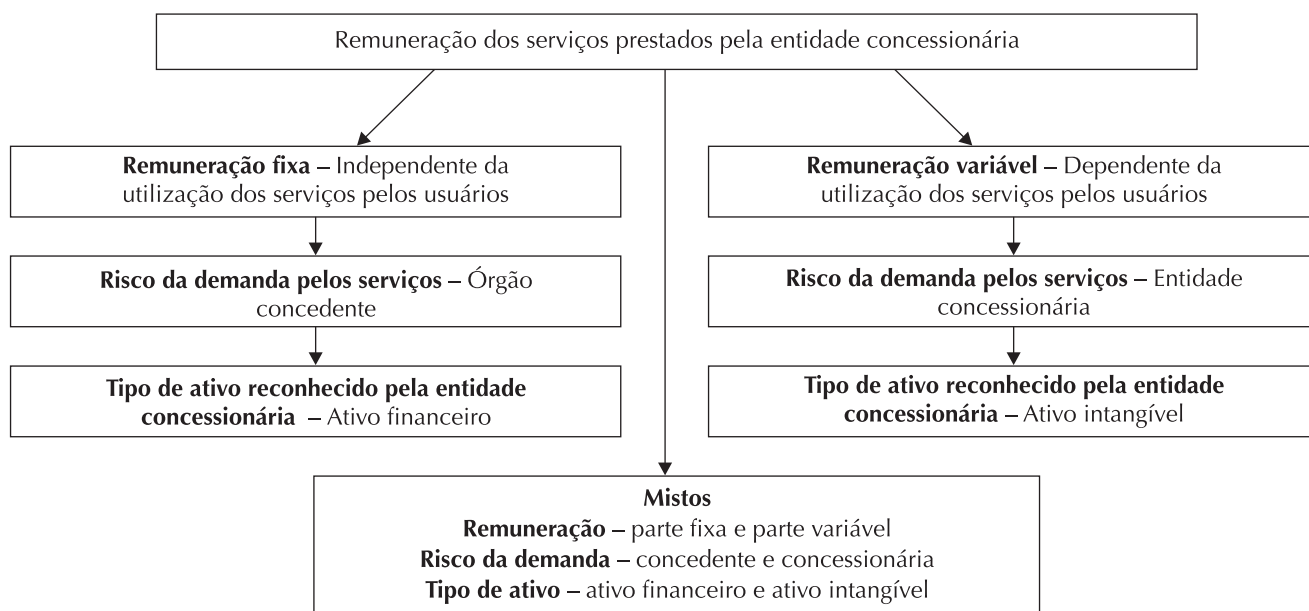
Remuneração dos serviços prestados pela entidade concessionária

Remuneração fixa – Independente da utilização dos serviços pelos usuários

Risco da demanda pelos serviços – Órgão concedente

Tipo de ativo reconhecido pela entidade concessionária – Ativo financeiro

Remuneração variável – Dependente da utilização dos serviços pelos usuários

Risco da demanda pelos serviços – Entidade concessionária

Tipo de ativo reconhecido pela entidade concessionária – Ativo intangível

Mistos
Remuneração – parte fixa e parte variável
Risco da demanda – concedente e concessionária
Tipo de ativo – ativo financeiro e ativo intangível